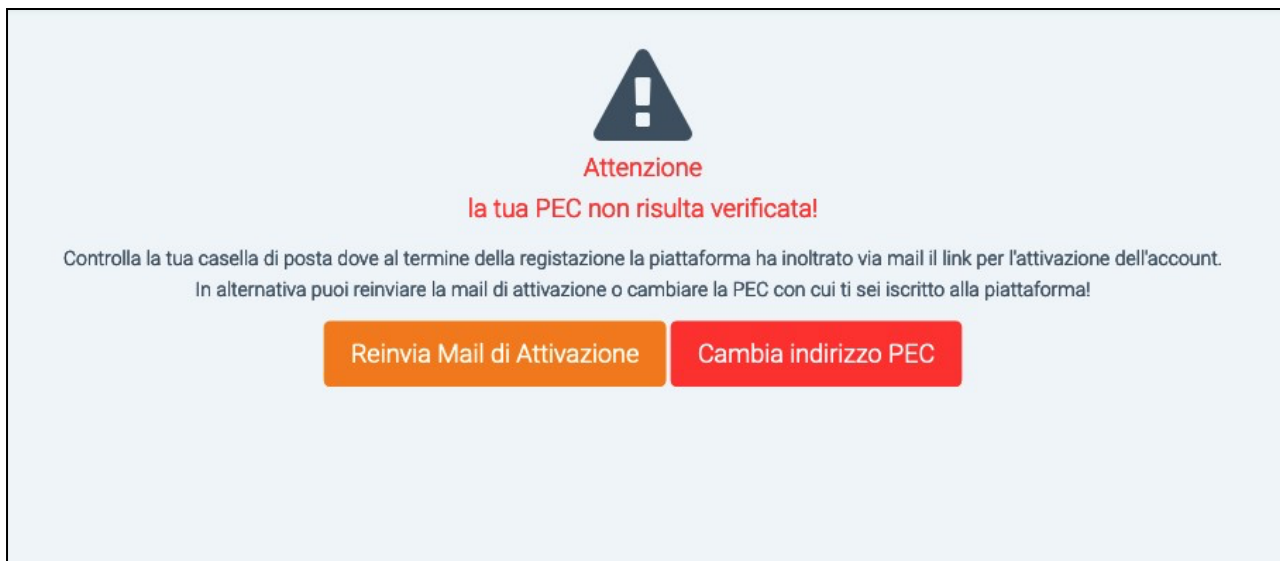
Attenzione
la tua PEC non risulta verificata!

Controlla la tua casella di posta dove al termine della registazione la piattaforma ha inoltrato via mail il link per l'attivazione dell'account. In alternativa puoi reinviare la mail di attivazione o cambiare la PEC con cui ti sei iscritto alla piattaforma!

Reinvia Mail di Attivazione

Cambia indirizzo PEC